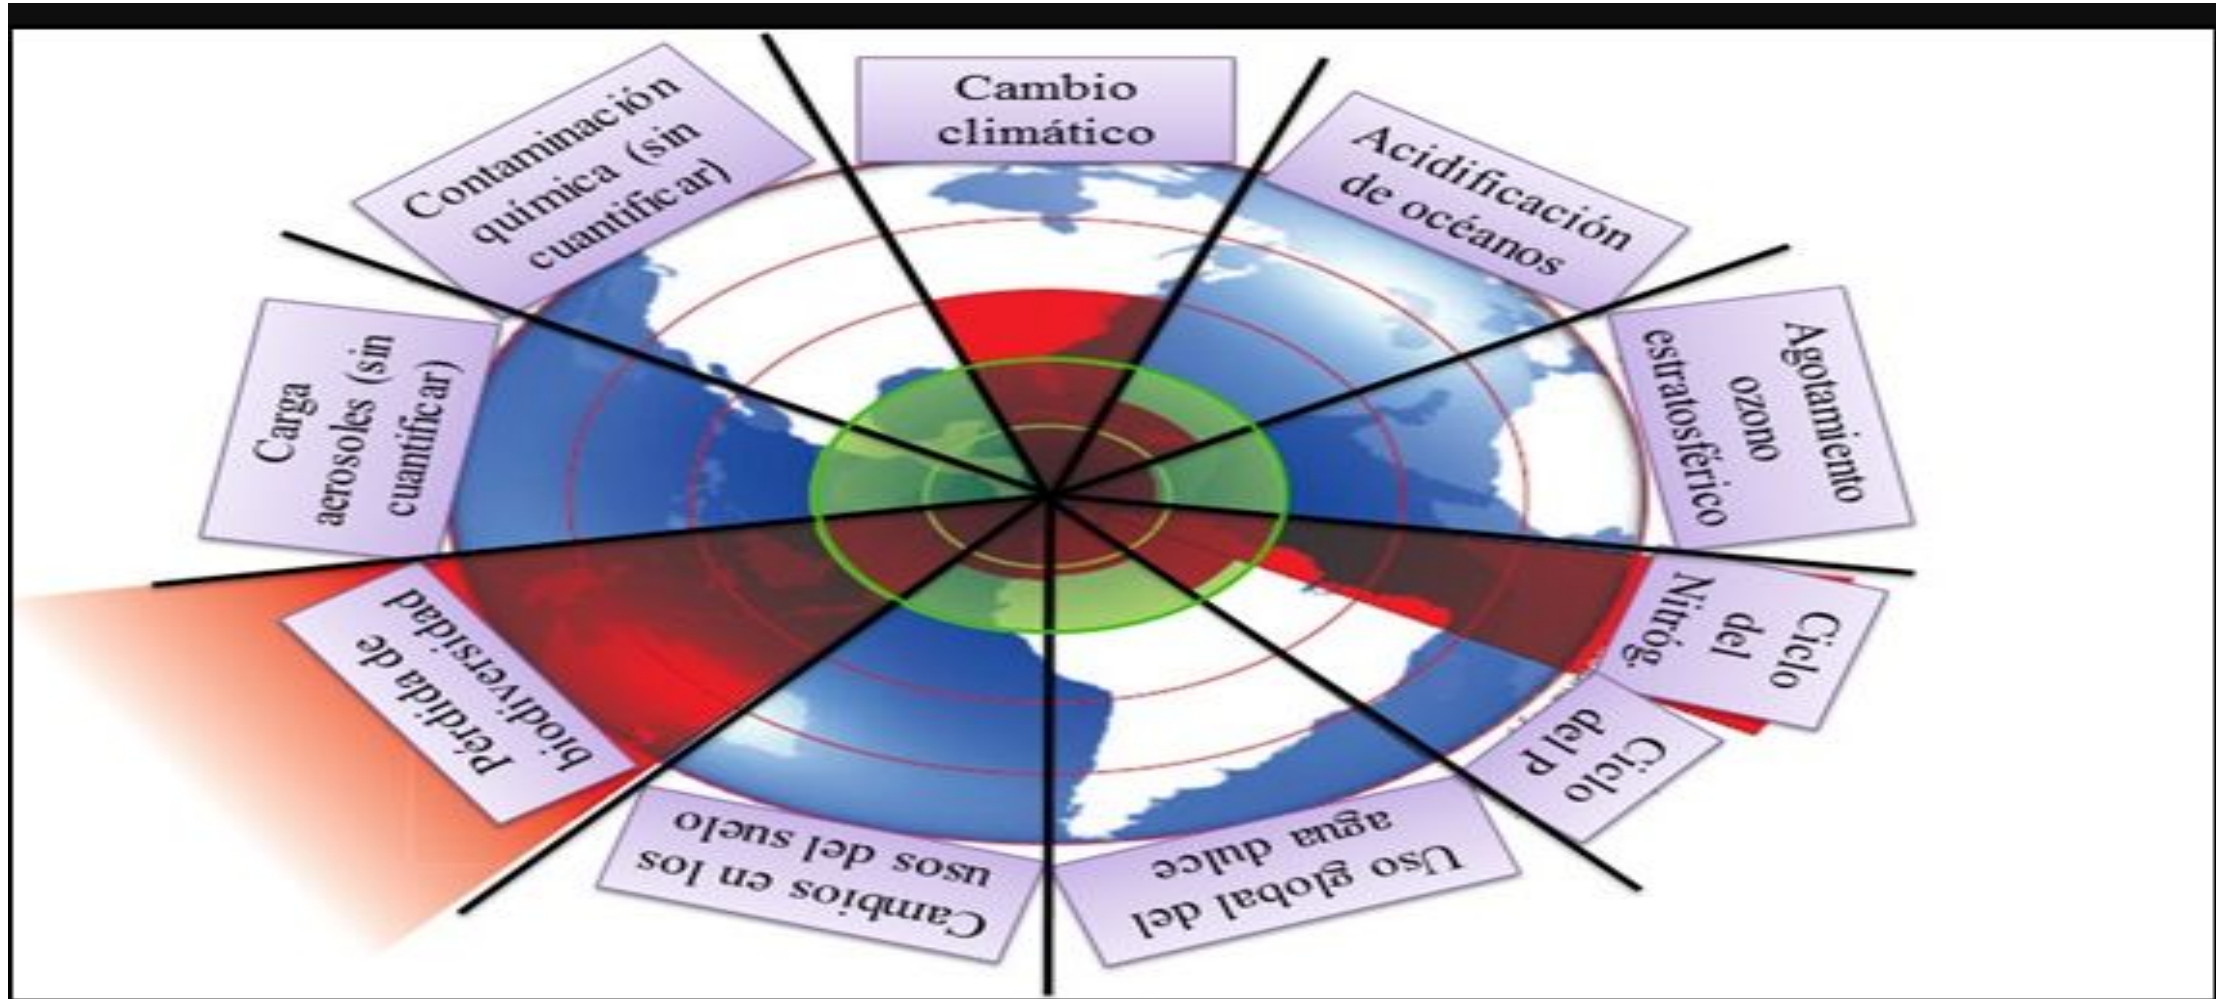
Cambio climático

Acidificación de océanos

Agotamiento ozono estratosférico

Ciclo del Nitróg.

Ciclo del P

Uso global del agua dulce

Cambios en los usos del suelo

Pérdida de biodiversidad

Carga aerosoles (sin cuantificar)

Contaminación química (sin cuantificar)